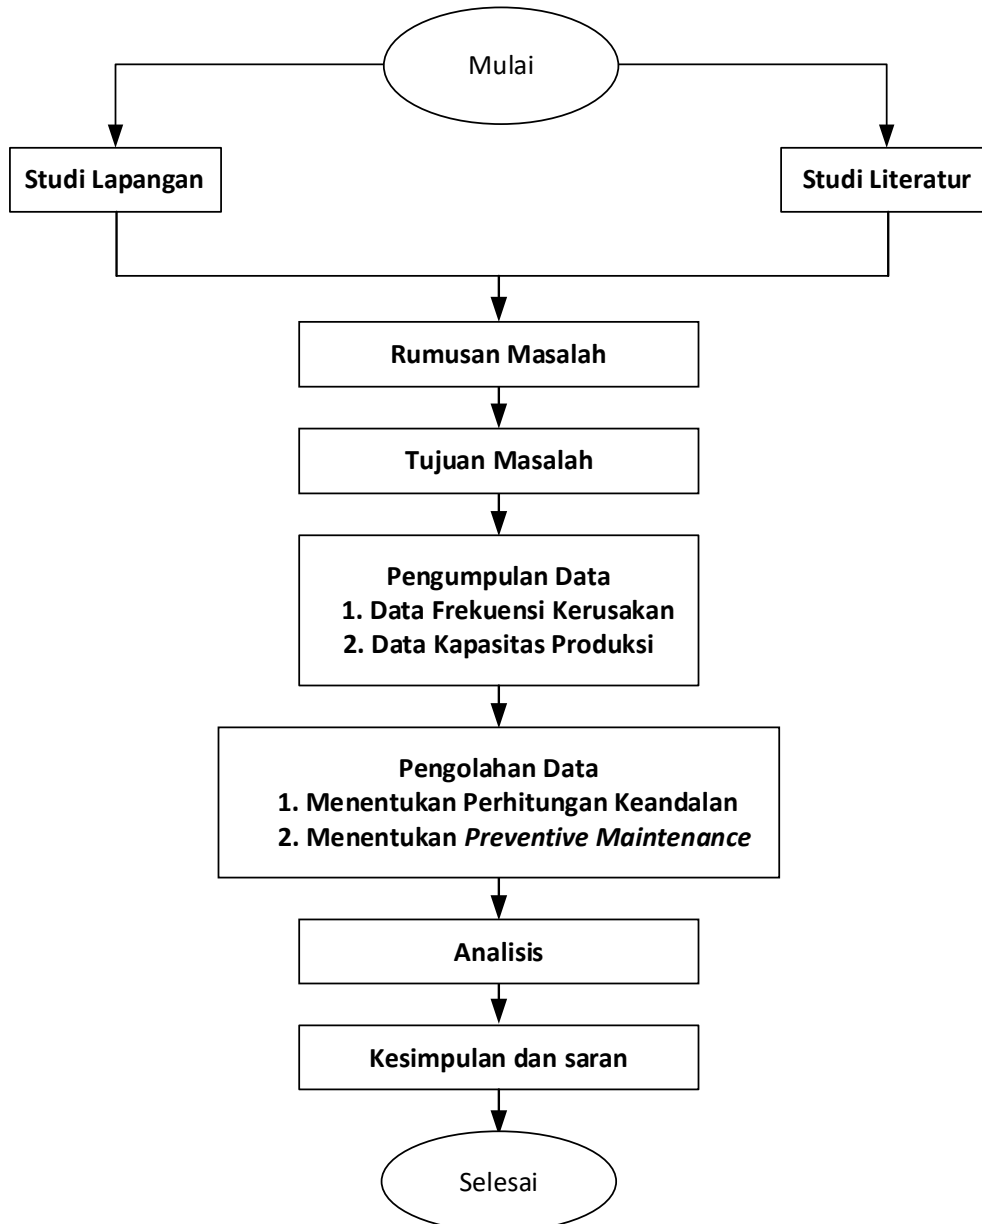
Mulai

Studi Lapangan

Studi Literatur

Rumusan Masalah

Tujuan Masalah

Pengumpulan Data
1. Data Frekuensi Kerusakan
2. Data Kapasitas Produksi

Pengolahan Data
1. Menentukan Perhitungan Keandalan
2. Menentukan *Preventive Maintenance*

Analisis

Kesimpulan dan saran

Selesai